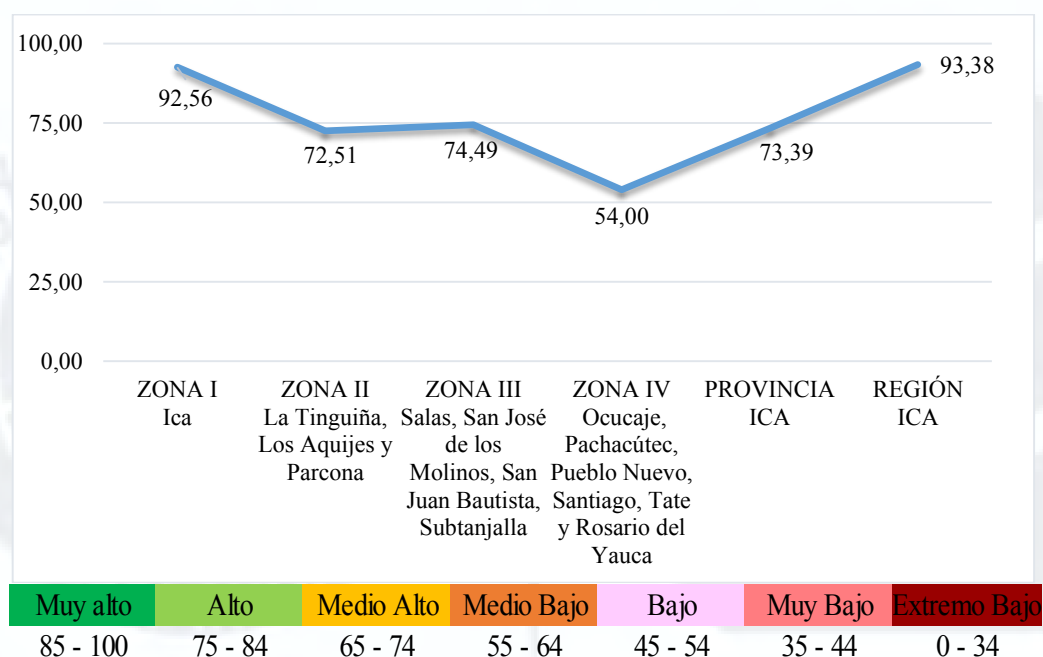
100,00
75,00
50,00
25,00
0,00

92,56
72,51
74,49
54,00
73,39
93,38

ZONA I
Ica

ZONA II
La Tinguiña, Los Aquijes y Parcona

ZONA III
Salas, San José de los Molinos, San Juan Bautista, Subtanjalla

ZONA IV
Ocucaje, Pachacútec, Pueblo Nuevo, Santiago, Tate y Rosario del Yauca

PROVINCIA
ICA

REGIÓN
ICA

| Muy alto | Alto | Medio Alto | Medio Bajo | Bajo | Muy Bajo | Extremo Bajo |
|---|---|---|---|---|---|---|
| 85 - 100 | 75 - 84 | 65 - 74 | 55 - 64 | 45 - 54 | 35 - 44 | 0 - 34 |